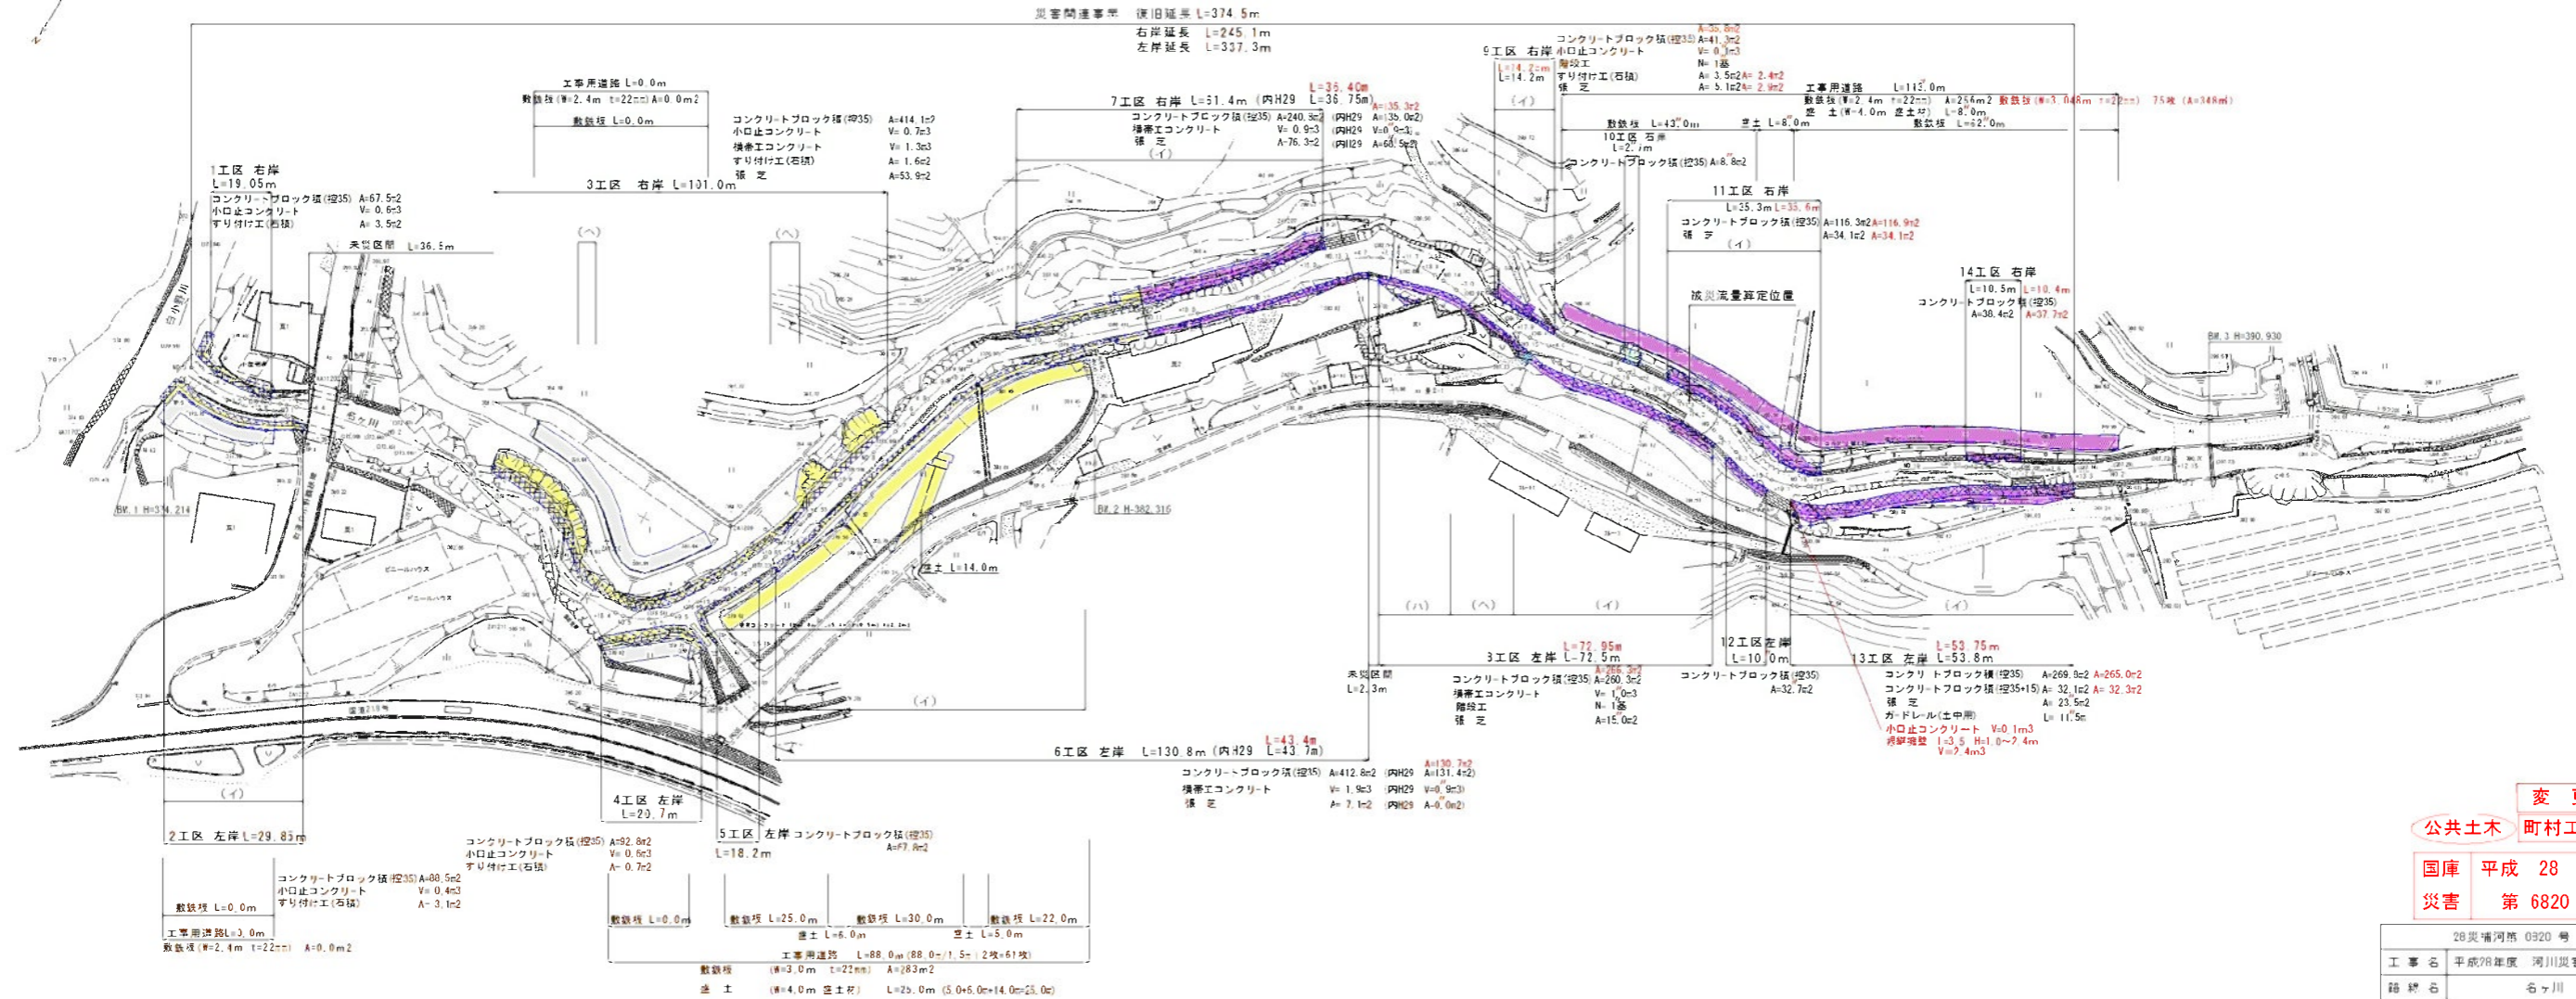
災害関連事業　復旧延長 L=374.5m
右岸延長 L=245.1m
左岸延長 L=337.3m

工事用道路 L=0.0m
敷鉄板(W=2.4m t=22mm) A=0.0m2
敷鉄板 L=0.0m

コンクリートブロック積(控35) A=414.1m2
小口止コンクリート V=0.7m3
横帯工コンクリート V=1.3m3
すり付け工(石積) A=1.6m2
張芝 A=53.9m2

3工区 右岸 L=101.0m

1工区 右岸
L=19.05m
コンクリートブロック積(控35) A=67.5m2
小口止コンクリート V=0.6m3
すり付け工(石積) A=3.5m2

未災区間 L=36.5m

7工区 右岸 L=61.4m (内H29 L=35.40m L=36.75m)
コンクリートブロック積(控35) A=240.9m2 (内H29 A=135.3m2 A=135.0m2)
横帯工コンクリート V=0.9m3 (内H29 V=0.9m3)
張芝 A=76.3m2 (内H29 A=60.5m2)
(イ)

9工区 右岸
L=14.2m L=14.2m
(イ)
コンクリートブロック積(控35) A=35.8m2 A=41.3m2
小口止コンクリート V=0.3m3
階段工 N=1基
すり付け工(石積) A=3.5m2 A=2.4m2
張芝 A=5.1m2 A=2.9m2

工事用道路 L=113.0m
敷鉄板(W=2.4m t=22mm) A=256m2 敷鉄板(W=3.048m t=22mm) 75枚(A=348m2)
盛土(W=4.0m 盛土材) L=8.0m
敷鉄板 L=43.0m　盛土 L=8.0m　敷鉄板 L=62.0m

10工区 右岸
L=2.3m
コンクリートブロック積(控35) A=8.8m2

11工区 右岸
L=35.3m L=35.6m
コンクリートブロック積(控35) A=116.3m2 A=116.9m2
張芝 A=34.1m2 A=34.1m2
(イ)

被災流量算定位置

14工区 右岸
L=10.5m L=10.4m
コンクリートブロック積(控35)
A=38.4m2 A=37.7m2

BM.3 H=390.930
BM.1 H=374.214
BM.2 H=382.315
石ヶ川
盛土 L=14.0m
(へ)　(へ)　(イ)　(ハ)　(へ)　(イ)　(イ)　(イ)

3工区 左岸 L=72.95m L=72.5m
未災区間 L=2.3m
コンクリートブロック積(控35) A=266.3m2 A=260.3m2
横帯工コンクリート V=1.0m3
階段工 N=1基
張芝 A=15.0m2

12工区 左岸
L=10.0m
コンクリートブロック積(控35) A=32.7m2

13工区 左岸 L=53.75m L=53.8m
コンクリートブロック積(控35) A=269.9m2 A=265.0m2
コンクリートブロック積(控35+15) A=32.1m2 A=32.3m2
張芝 A=23.5m2
ガードレール(土中用) L=11.5m
小口止コンクリート V=0.1m3
根継擁壁 l=3.5 H=1.0~2.4m
V=2.4m3

6工区 左岸 L=130.8m (内H29 L=43.4m L=43.7m)
コンクリートブロック積(控35) A=412.8m2 (内H29 A=130.7m2 A=131.4m2)
横帯工コンクリート V=1.9m3 (内H29 V=0.9m3)
張芝 A=7.1m2 (内H29 A=0.0m2)

2工区 左岸 L=29.85m
コンクリートブロック積(控35) A=80.5m2
小口止コンクリート V=0.4m3
すり付け工(石積) A=3.1m2
敷鉄板 L=0.0m
工事用道路 L=3.0m
敷鉄板(W=2.4m t=22mm) A=0.0m2

4工区 左岸
L=20.7m
コンクリートブロック積(控35) A=92.8m2
小口止コンクリート V=0.6m3
すり付け工(石積) A=0.7m2

5工区 左岸 コンクリートブロック積(控35)
L=18.2m A=67.8m2

敷鉄板 L=0.0m　敷鉄板 L=25.0m　敷鉄板 L=30.0m　敷鉄板 L=22.0m
盛土 L=6.0m　盛土 L=5.0m
工事用道路 L=88.0m (88.0m/1.5m:2枚=61枚)
敷鉄板 (W=3.0m t=22mm) A=283m2
盛土 (W=4.0m 盛土材) L=25.0m (5.0+6.0m+14.0m=25.0m)

変更
公共土木 町村工
国庫 平成 28
災害 第 6820
28災補河第 0920 号
工事名 平成28年度 河川災害
路線名 石ヶ川